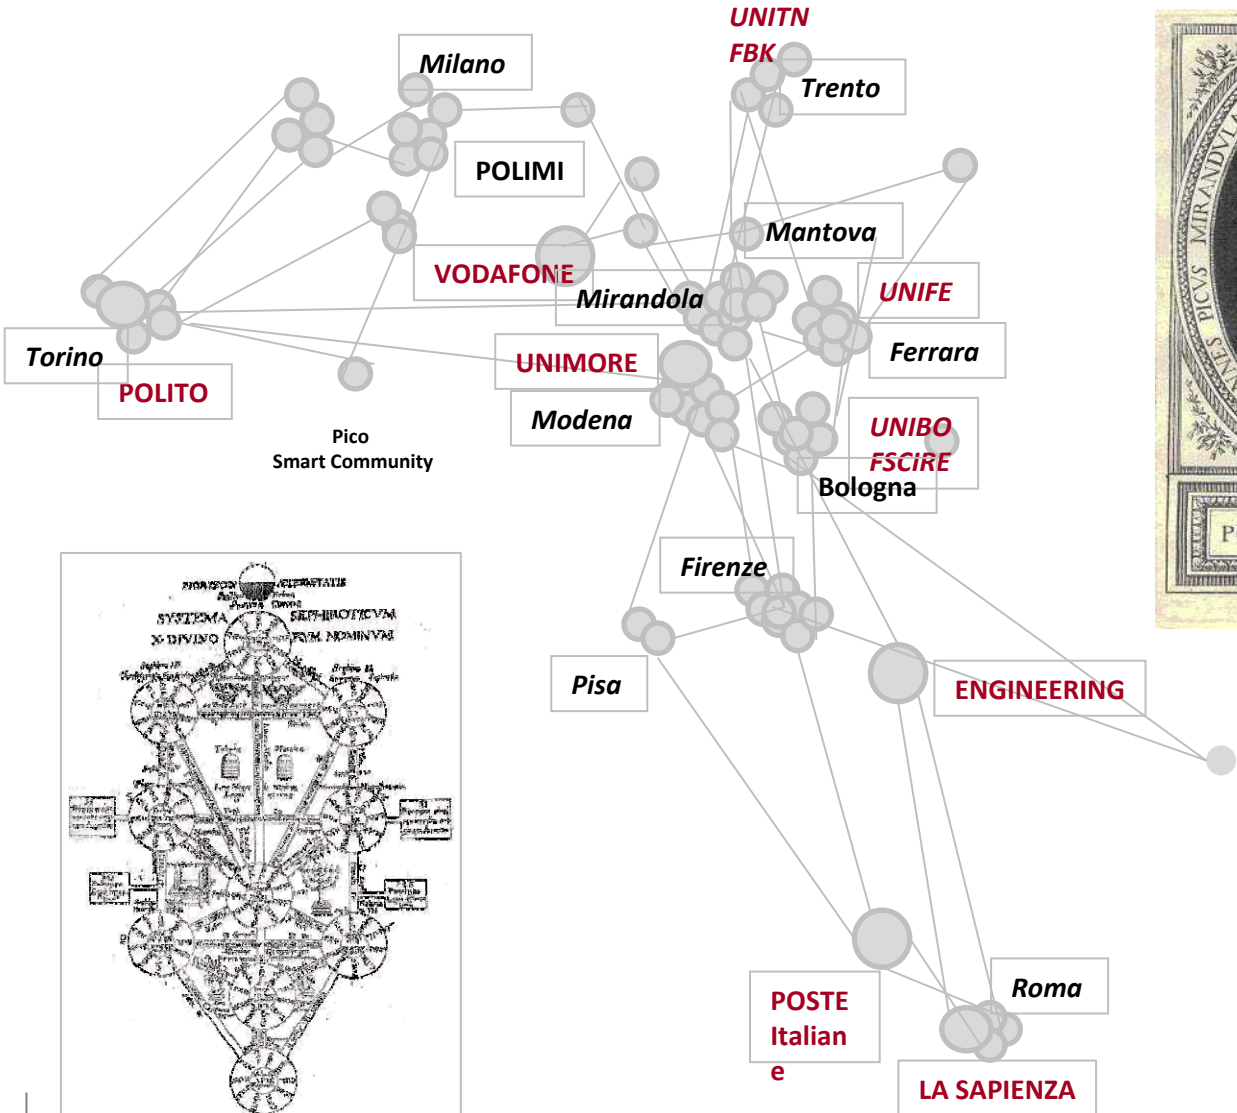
UNITN
FBK
Trento
Milano
POLIMI
Mantova
VODAFONE
Mirandola
UNIFE
Ferrara
Torino
POLITO
UNIMORE
Modena
Pico
Smart Community
UNIBO
FSCIRE
Bologna
Firenze
Pisa
ENGINEERING
POSTE
Italiane
Roma
LA SAPIENZA

HORIZON ELEMENTATIS
SYSTEMA SEPHIROTICVM
DIVINO RVM NOMINVM

MIRANDVLA
PICVS
NES
P